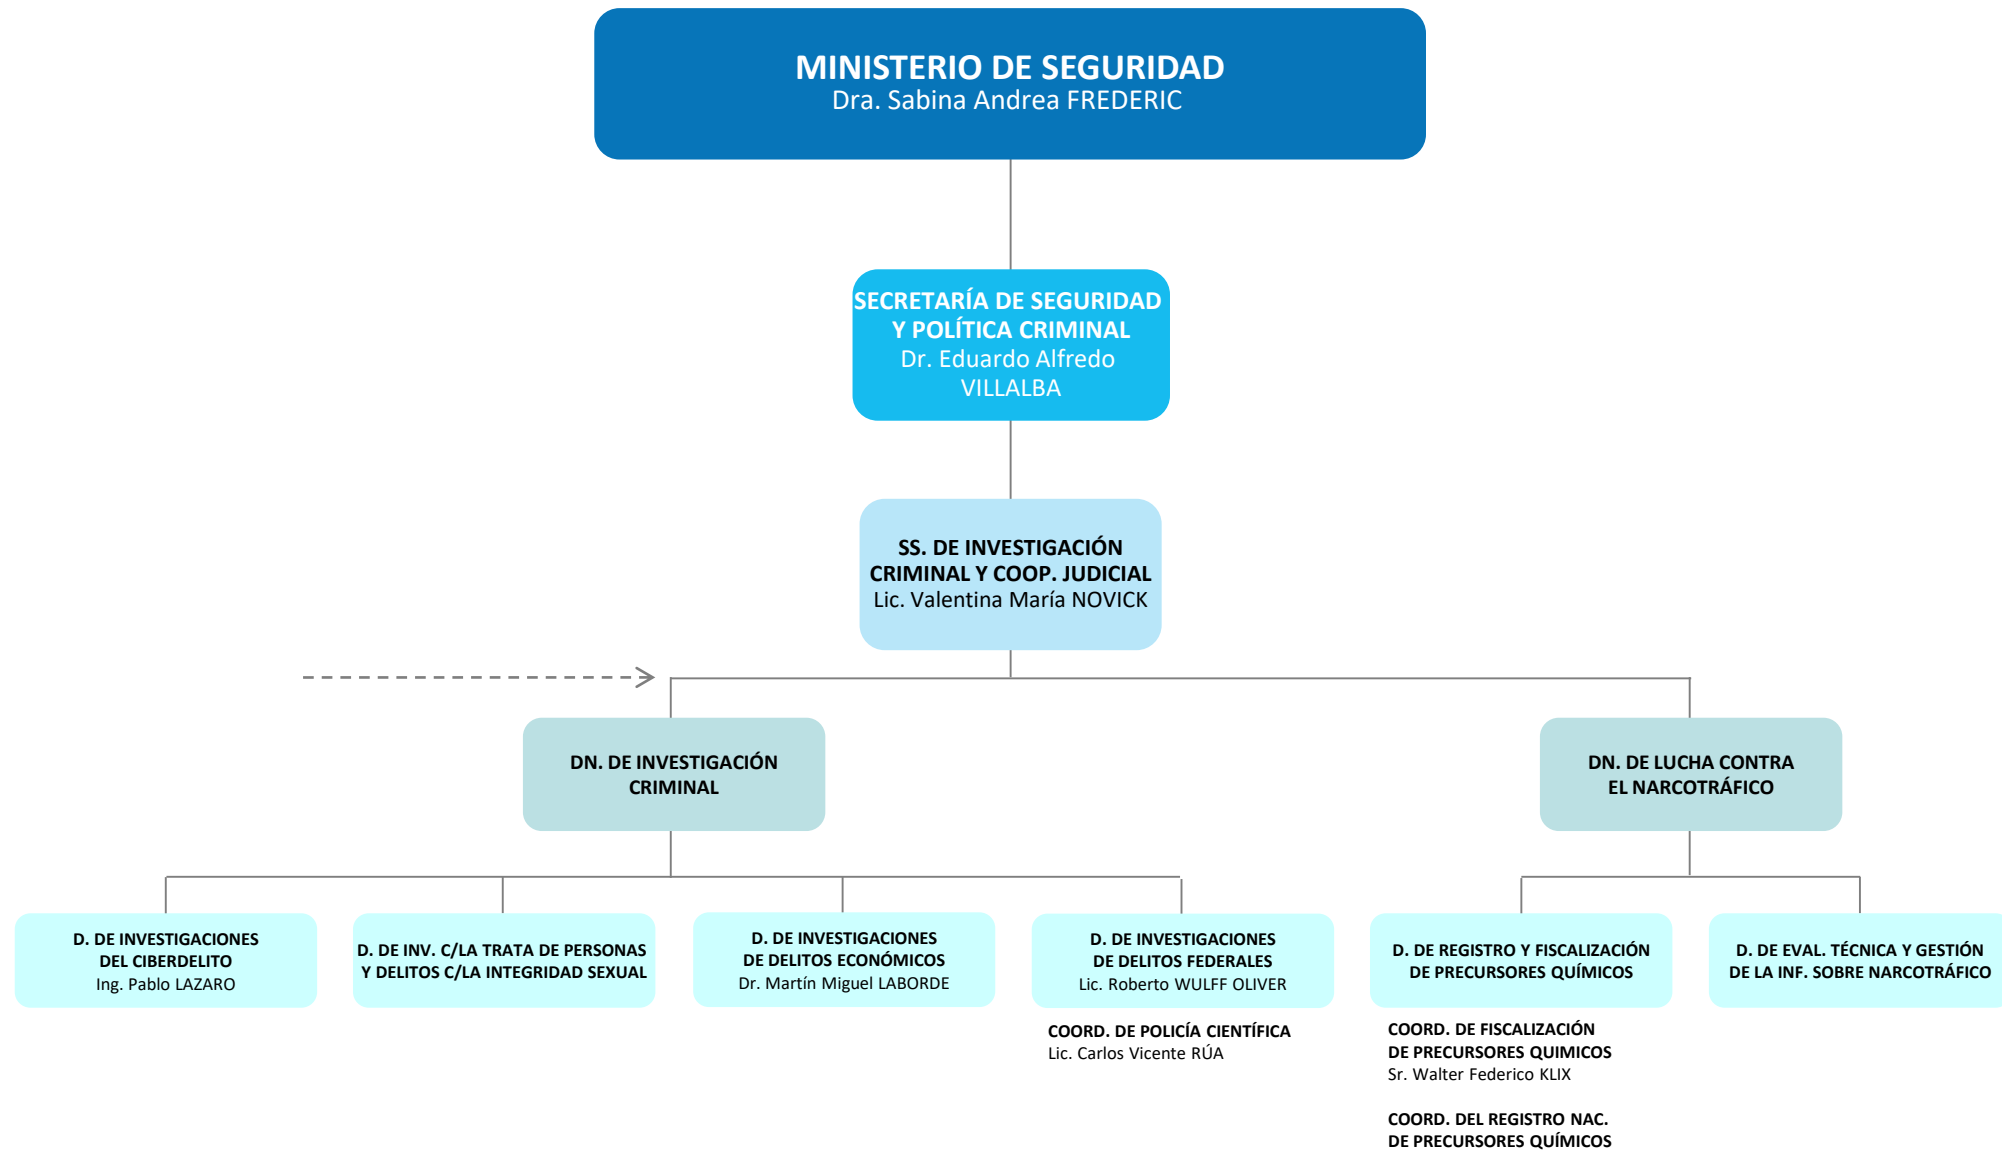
MINISTERIO DE SEGURIDAD
Dra. Sabina Andrea FREDERIC

SECRETARÍA DE SEGURIDAD Y POLÍTICA CRIMINAL
Dr. Eduardo Alfredo VILLALBA

SS. DE INVESTIGACIÓN CRIMINAL Y COOP. JUDICIAL
Lic. Valentina María NOVICK

DN. DE INVESTIGACIÓN CRIMINAL

DN. DE LUCHA CONTRA EL NARCOTRÁFICO

D. DE INVESTIGACIONES DEL CIBERDELITO
Ing. Pablo LAZARO

D. DE INV. C/LA TRATA DE PERSONAS Y DELITOS C/LA INTEGRIDAD SEXUAL

D. DE INVESTIGACIONES DE DELITOS ECONÓMICOS
Dr. Martín Miguel LABORDE

D. DE INVESTIGACIONES DE DELITOS FEDERALES
Lic. Roberto WULFF OLIVER

COORD. DE POLICÍA CIENTÍFICA
Lic. Carlos Vicente RÚA

D. DE REGISTRO Y FISCALIZACIÓN DE PRECURSORES QUÍMICOS

D. DE EVAL. TÉCNICA Y GESTIÓN DE LA INF. SOBRE NARCOTRÁFICO

COORD. DE FISCALIZACIÓN DE PRECURSORES QUIMICOS
Sr. Walter Federico KLIX

COORD. DEL REGISTRO NAC. DE PRECURSORES QUÍMICOS